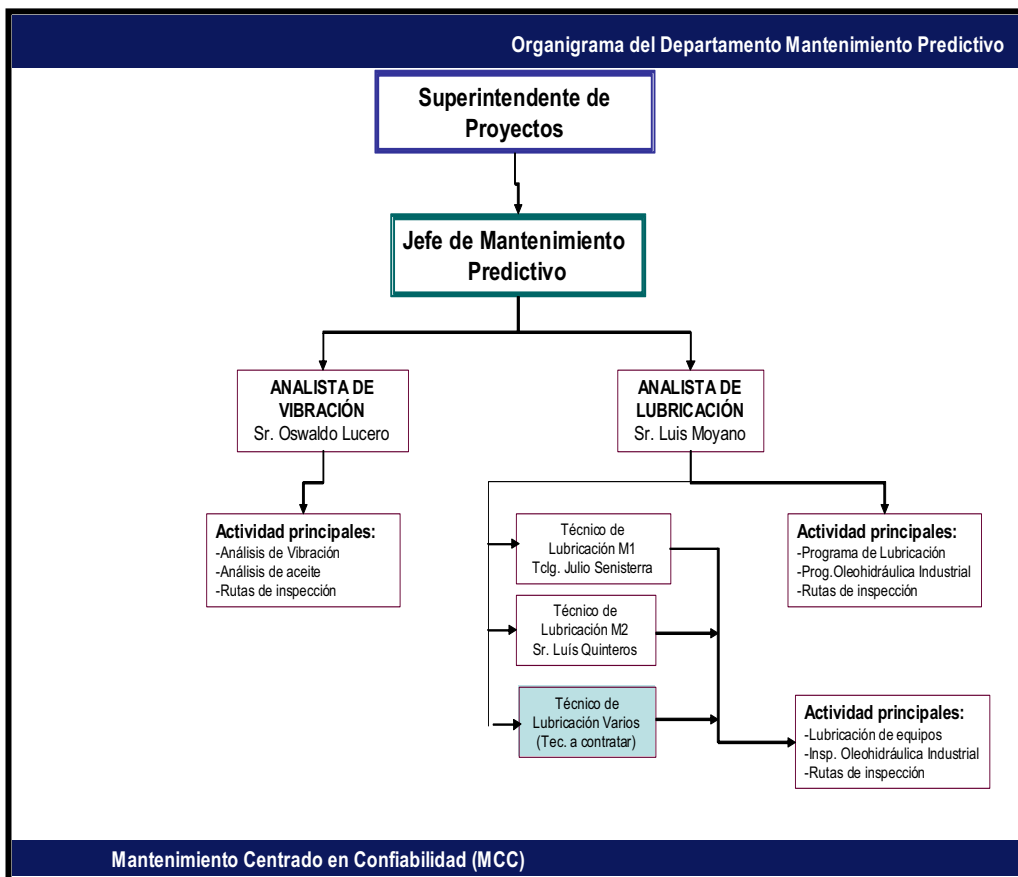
Organigrama del Departamento Mantenimiento Predictivo

Superintendente de Proyectos

Jefe de Mantenimiento Predictivo

ANALISTA DE VIBRACIÓN
Sr. Oswaldo Lucero

ANALISTA DE LUBRICACIÓN
Sr. Luis Moyano

Actividad principales:
-Análisis de Vibración
-Análisis de aceite
-Rutas de inspección

Técnico de Lubricación M1
Tclg. Julio Senisterra

Actividad principales:
-Programa de Lubricación
-Prog.Oleohidráulica Industrial
-Rutas de inspección

Técnico de Lubricación M2
Sr. Luís Quinteros

Técnico de Lubricación Varios
(Tec. a contratar)

Actividad principales:
-Lubricación de equipos
-Insp. Oleohidráulica Industrial
-Rutas de inspección

Mantenimiento Centrado en Confiabilidad (MCC)